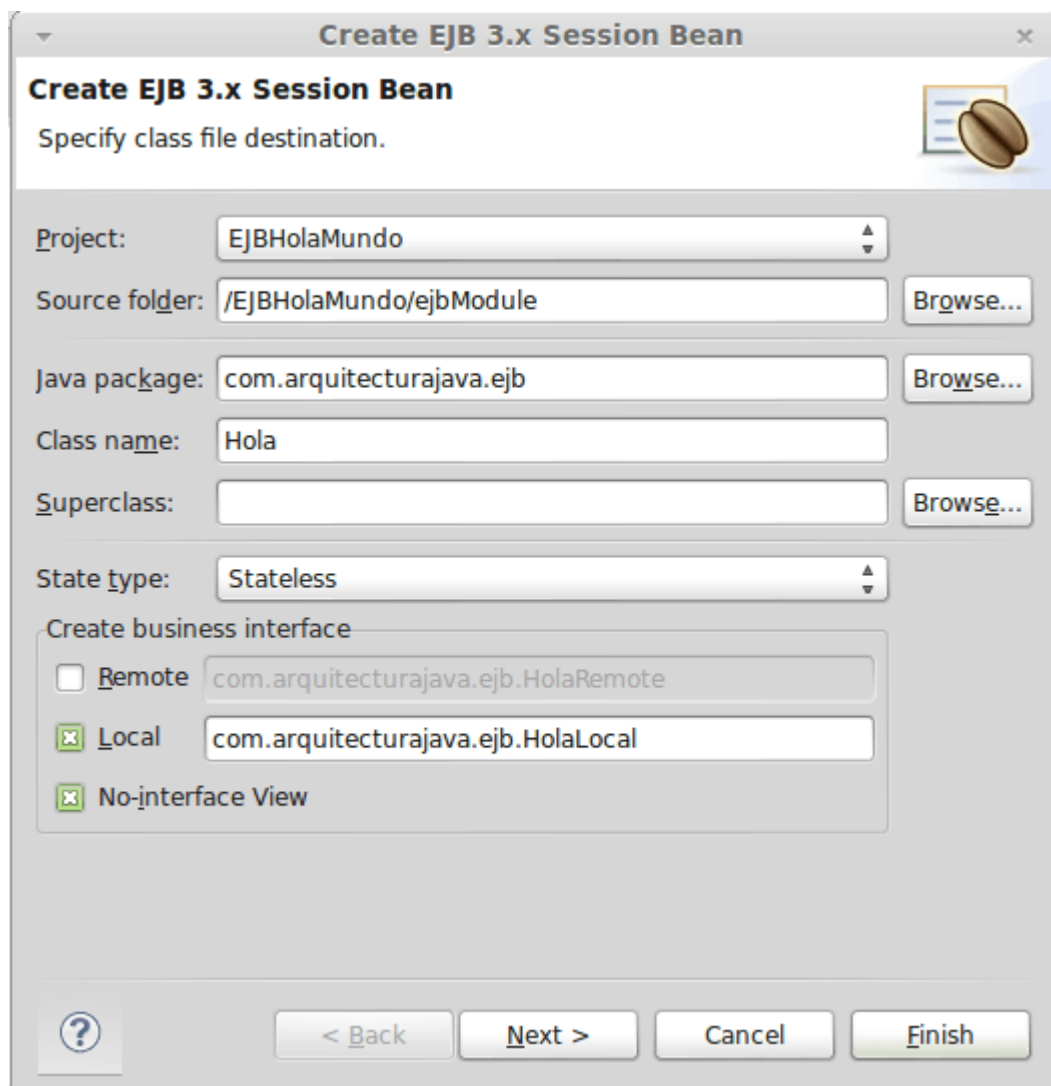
Create EJB 3.x Session Bean

Create EJB 3.x Session Bean
Specify class file destination.

Project: EJBHolaMundo
Source folder: /EJBHolaMundo/ejbModule Browse...
Java package: com.arquitecturajava.ejb Browse...
Class name: Hola
Superclass: Browse...
State type: Stateless
Create business interface
Remote com.arquitecturajava.ejb.HolaRemote
Local com.arquitecturajava.ejb.HolaLocal
No-interface View

?
< Back Next > Cancel Finish